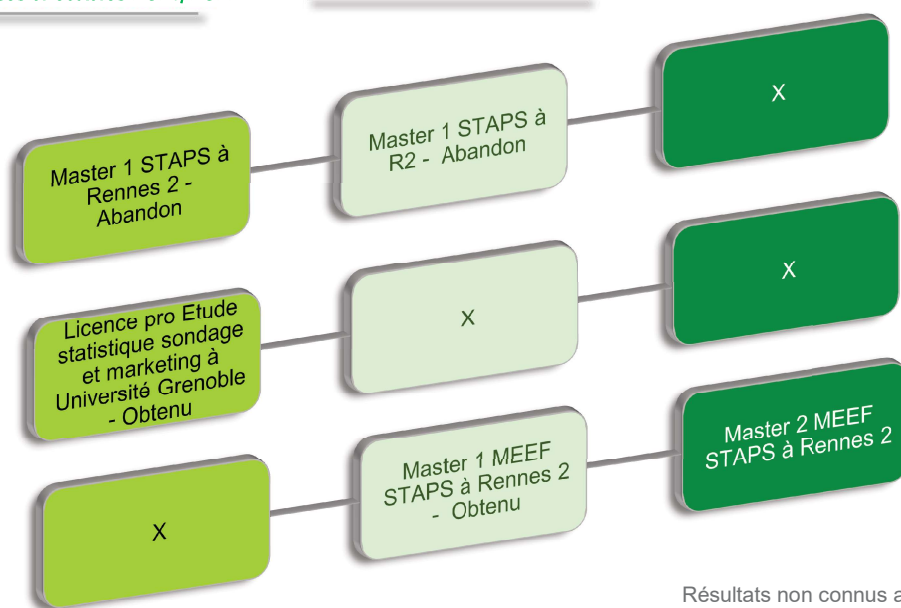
Master 1 STAPS à Rennes 2 - Abandon

Master 1 STAPS à R2 - Abandon

X

Licence pro Etude statistique sondage et marketing à Université Grenoble - Obtenu

X

X

X

Master 1 MEEF STAPS à Rennes 2 - Obtenu

Master 2 MEEF STAPS à Rennes 2

Résultats non connus a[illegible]